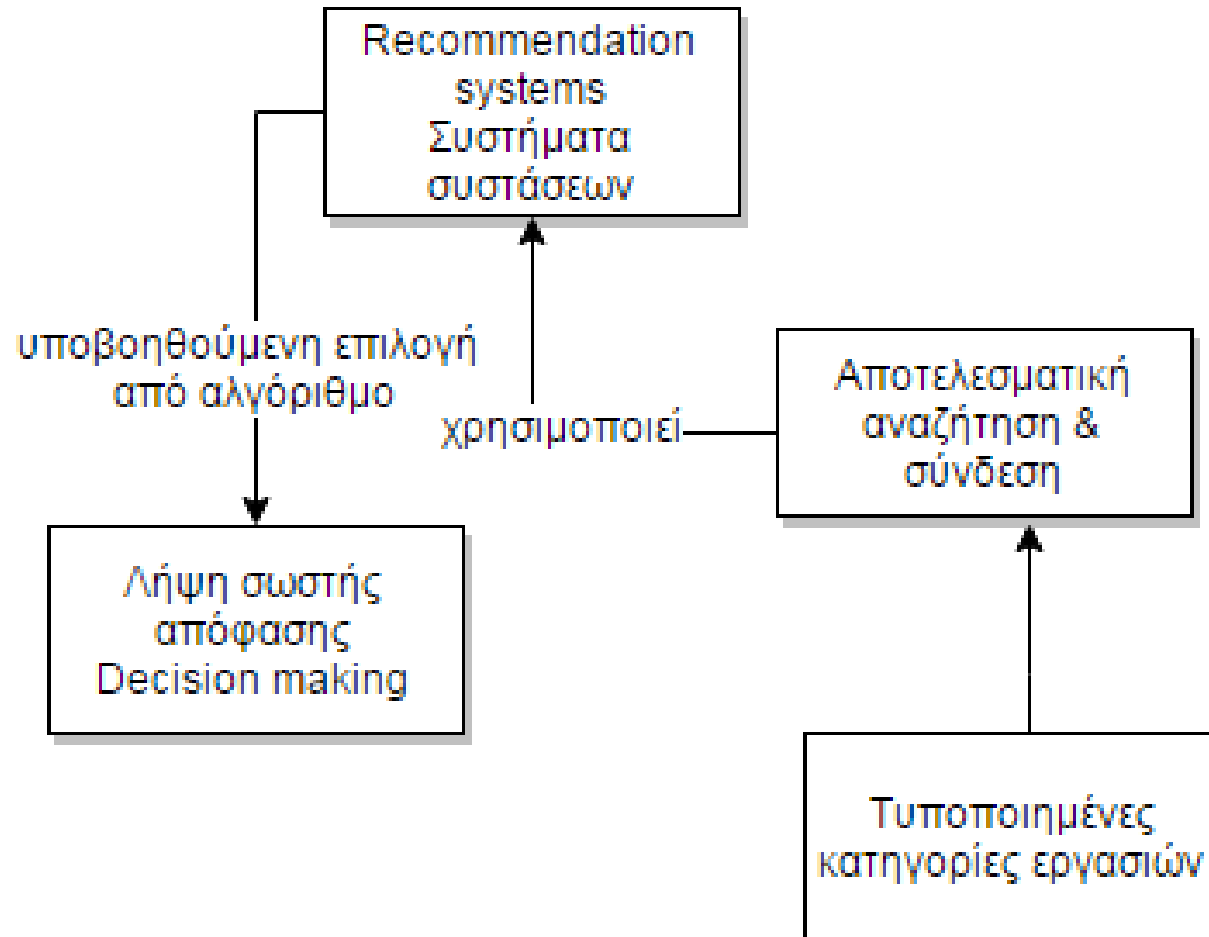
Recommendation systems
Συστήματα συστάσεων

υποβοηθούμενη επιλογή από αλγόριθμο

χρησιμοποιεί

Αποτελεσματική αναζήτηση & σύνδεση

Λήψη σωστής απόφασης
Decision making

Τυποποιημένες κατηγορίες εργασιών